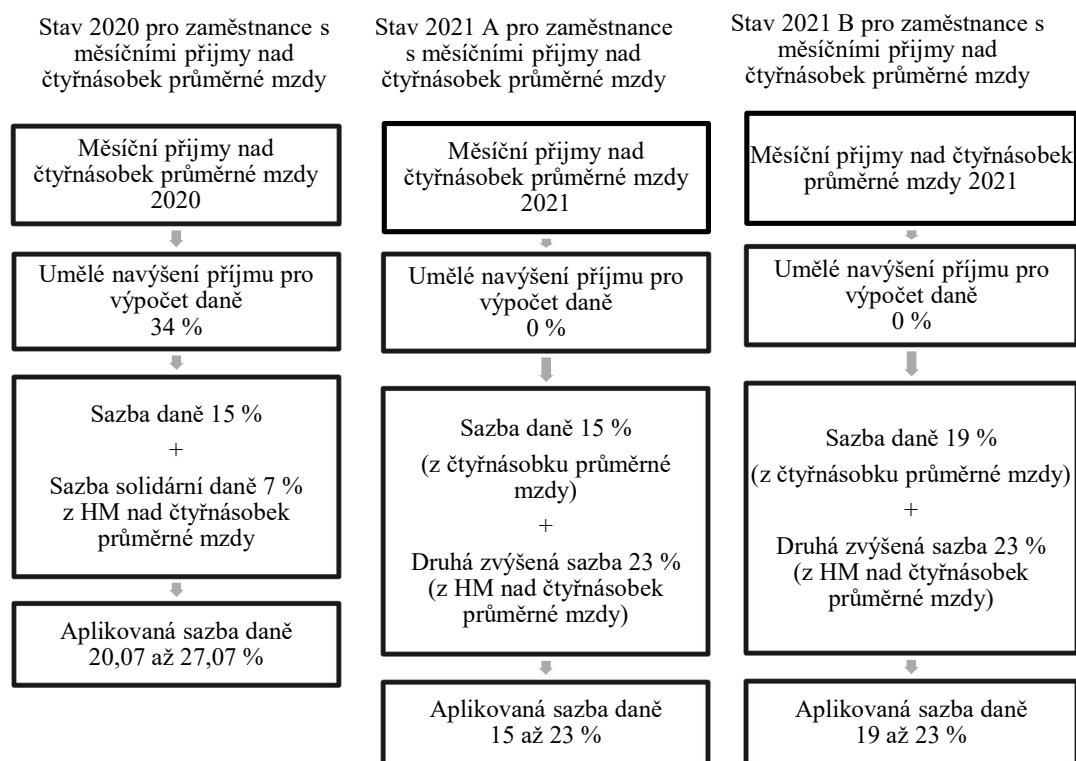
Stav 2020 pro zaměstnance s měsíčními příjmy nad čtyřnásobek průměrné mzdy

Měsíční přijmy nad čtyřnásobek průměrné mzdy 2020

Umělé navýšení příjmu pro výpočet daně 34 %

Sazba daně 15 %
+
Sazba solidární daně 7 % z HM nad čtyřnásobek průměrné mzdy

Aplikovaná sazba daně 20,07 až 27,07 %

Stav 2021 A pro zaměstnance s měsíčními příjmy nad čtyřnásobek průměrné mzdy

Měsíční přijmy nad čtyřnásobek průměrné mzdy 2021

Umělé navýšení příjmu pro výpočet daně 0 %

Sazba daně 15 %
(z čtyřnásobku průměrné mzdy)
+
Druhá zvýšená sazba 23 % (z HM nad čtyřnásobek průměrné mzdy)

Aplikovaná sazba daně 15 až 23 %

Stav 2021 B pro zaměstnance s měsíčními příjmy nad čtyřnásobek průměrné mzdy

Měsíční přijmy nad čtyřnásobek průměrné mzdy 2021

Umělé navýšení příjmu pro výpočet daně 0 %

Sazba daně 19 %
(z čtyřnásobku průměrné mzdy)
+
Druhá zvýšená sazba 23 % (z HM nad čtyřnásobek průměrné mzdy)

Aplikovaná sazba daně 19 až 23 %